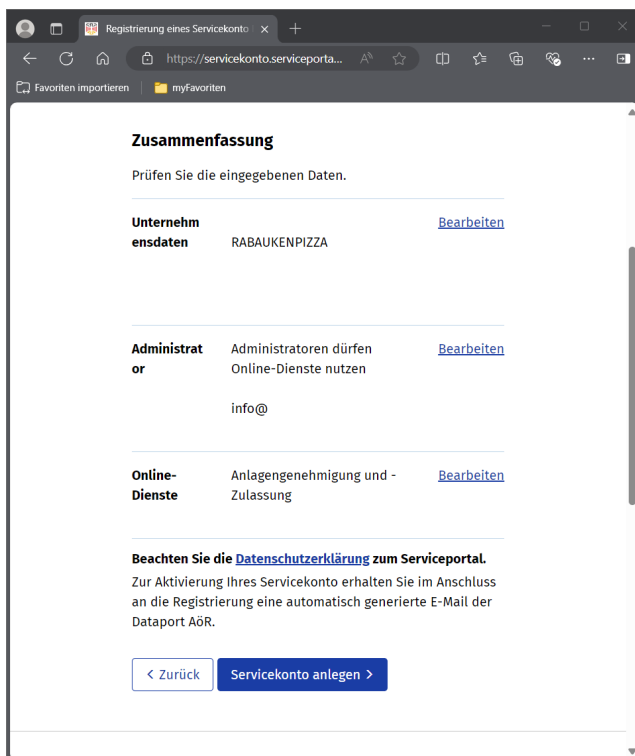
Registrierung eines Servicekonto ×

https://servicekonto.serviceporta...

Favoriten importieren | myFavoriten

Zusammenfassung

Prüfen Sie die eingegebenen Daten.

| | | |
|---|---|---|
| Unternehmensdaten | RABAUKENPIZZA | Bearbeiten |
| Administrator | Administratoren dürfen Online-Dienste nutzen<br><br>info@ | Bearbeiten |
| Online-Dienste | Anlagengenehmigung und -Zulassung | Bearbeiten |

Beachten Sie die Datenschutzerklärung zum Serviceportal.
Zur Aktivierung Ihres Servicekonto erhalten Sie im Anschluss an die Registrierung eine automatisch generierte E-Mail der Dataport AöR.

< Zurück Servicekonto anlegen >